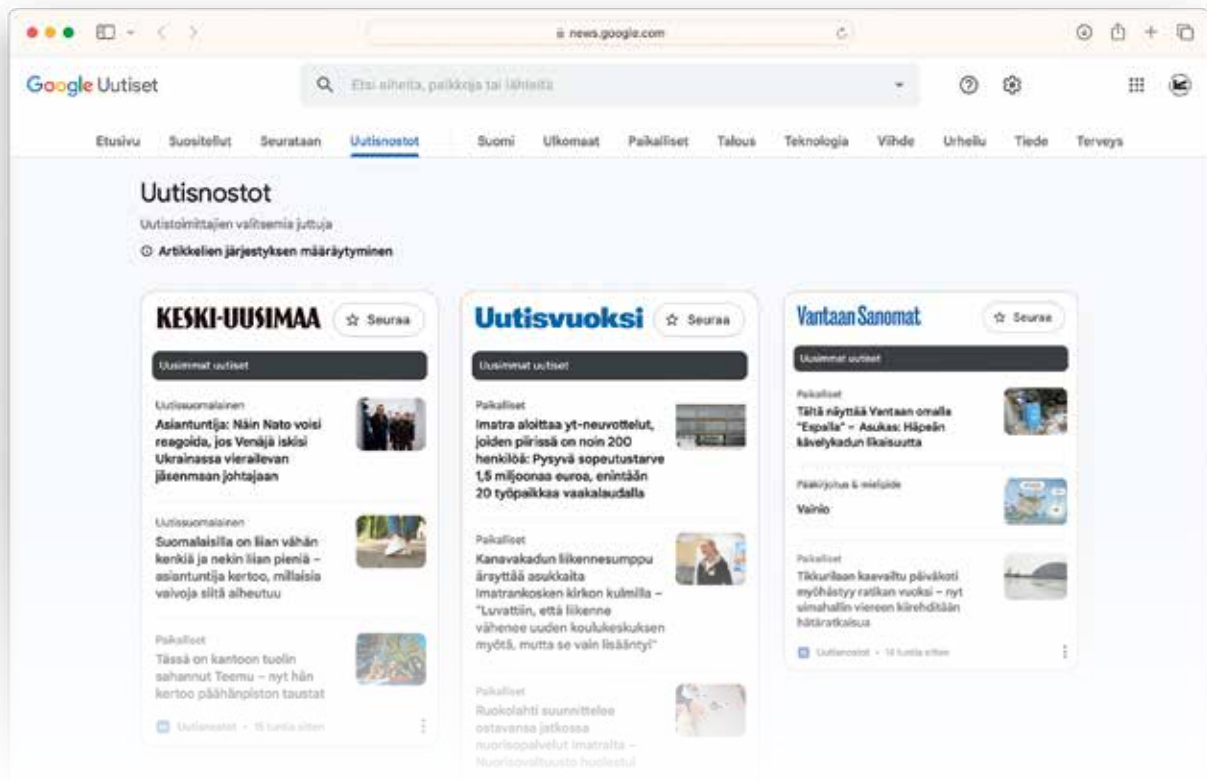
news.google.com

Google Uutiset

Etsi aiheita, paikkoja tai lähteitä

Etusivu Suositellut Seurataan Uutisnostot Suomi Ulkomaat Paikalliset Talous Teknologia Viihde Urheilu Tiede Terveys

Uutisnostot

Uutistoimittajien valitsemia juttuja

Artikkelien järjestyksen määräytyminen

KESKI-UUSIMAA

Seuraa

Uusimmat uutiset

Uutissuomalainen

Asiantuntija: Näin Nato voisi reagoida, jos Venäjä iskisi Ukrainassa vierailevan jäsenmaan johtajaan

Uutissuomalainen

Suomalaisilla on liian vähän kenkiä ja nekin liian pieniä – asiantuntija kertoo, millaisia vaivoja siitä aiheutuu

Paikalliset

Tässä on kantoon tuolin sahannut Teemu – nyt hän kertoo päähänpiston taustat

Uutisnostot • 15 tuntia sitten

Uutisvuoksi

Seuraa

Uusimmat uutiset

Paikalliset

Imatra aloittaa yt-neuvottelut, joiden piirissä on noin 200 henkilöä: Pysyvä sopeutustarve 1,5 miljoonaa euroa, enintään 20 työpaikkaa vaakalaudalla

Paikalliset

Kanavakadun liikennesumppu ärsyttää asukkaita Imatrankosken kirkon kulmilla – "Luvattiin, että liikenne vähenee uuden koulukeskuksen myötä, mutta se vain lisääntyi"

Paikalliset

Ruokolahti suunnittelee ostavansa jatkossa nuorisopalvelut Imatralta – Nuorisovaltuusto huolestui

Vantaan Sanomat

Seuraa

Uusimmat uutiset

Paikalliset

Tältä näyttää Vantaan omalla "Espalla" – Asukas: Häpeän kävelykadun likaisuutta

Pääkirjoitus & mielipide

Vainio

Paikalliset

Tikkurilaan kaavailtu päiväkoti myöhästyy ratikan vuoksi – nyt uimahallin viereen kiirehditään hätäratkaisua

Uutisnostot • 14 tuntia sitten